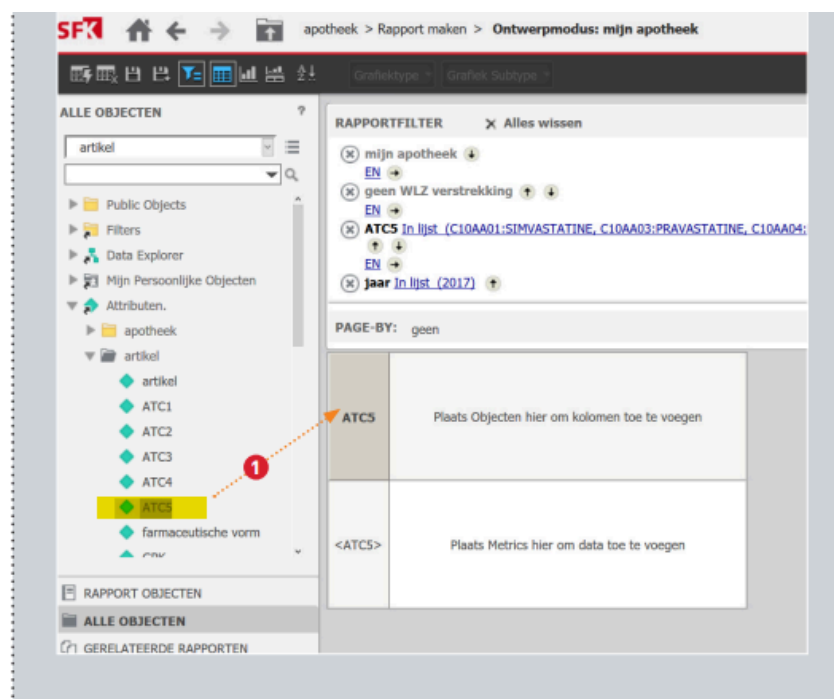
SFK apotheek > Rapport maken > Ontwerpmodus: mijn apotheek

Grafiektype Grafiek Subtype

ALLE OBJECTEN ?

artikel

Public Objects
Filters
Data Explorer
Mijn Persoonlijke Objecten
Attributen.
apotheek
artikel
artikel
ATC1
ATC2
ATC3
ATC4
ATC5
farmaceutische vorm
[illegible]

RAPPORT OBJECTEN
ALLE OBJECTEN
GERELATEERDE RAPPORTEN

RAPPORTFILTER ✕ Alles wissen

mijn apotheek
EN
geen WLZ verstrekking
EN
ATC5 In lijst (C10AA01:SIMVASTATINE, C10AA03:PRAVASTATINE, C10AA04:
EN
jaar In lijst (2017)

PAGE-BY: geen

ATC5 Plaats Objecten hier om kolomen toe te voegen

<ATC5> Plaats Metrics hier om data toe te voegen

1